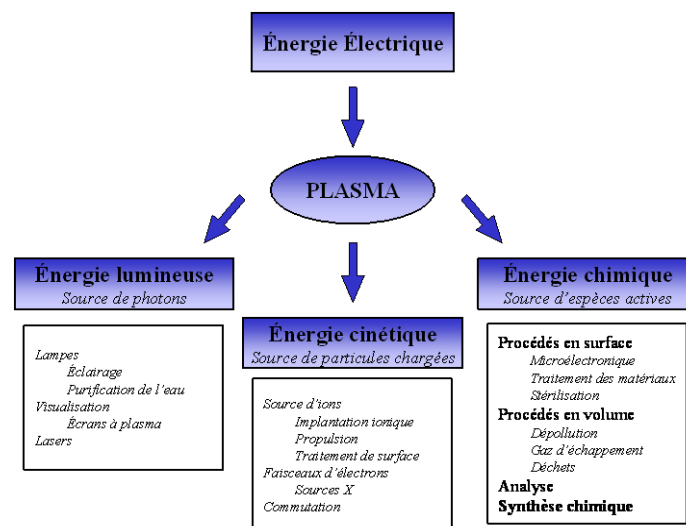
Énergie Électrique

PLASMA

Énergie lumineuse
Source de photons

Lampes
Éclairage
Purification de l'eau
Visualisation
Écrans à plasma
Lasers

Énergie cinétique
Source de particules chargées

Source d'ions
Implantation ionique
Propulsion
Traitement de surface
Faisceaux d'électrons
Sources X
Commutation

Énergie chimique
Source d'espèces actives

Procédés en surface
Microélectronique
Traitement des matériaux
Stérilisation
Procédés en volume
Dépollution
Gaz d'échappement
Déchets
Analyse
Synthèse chimique